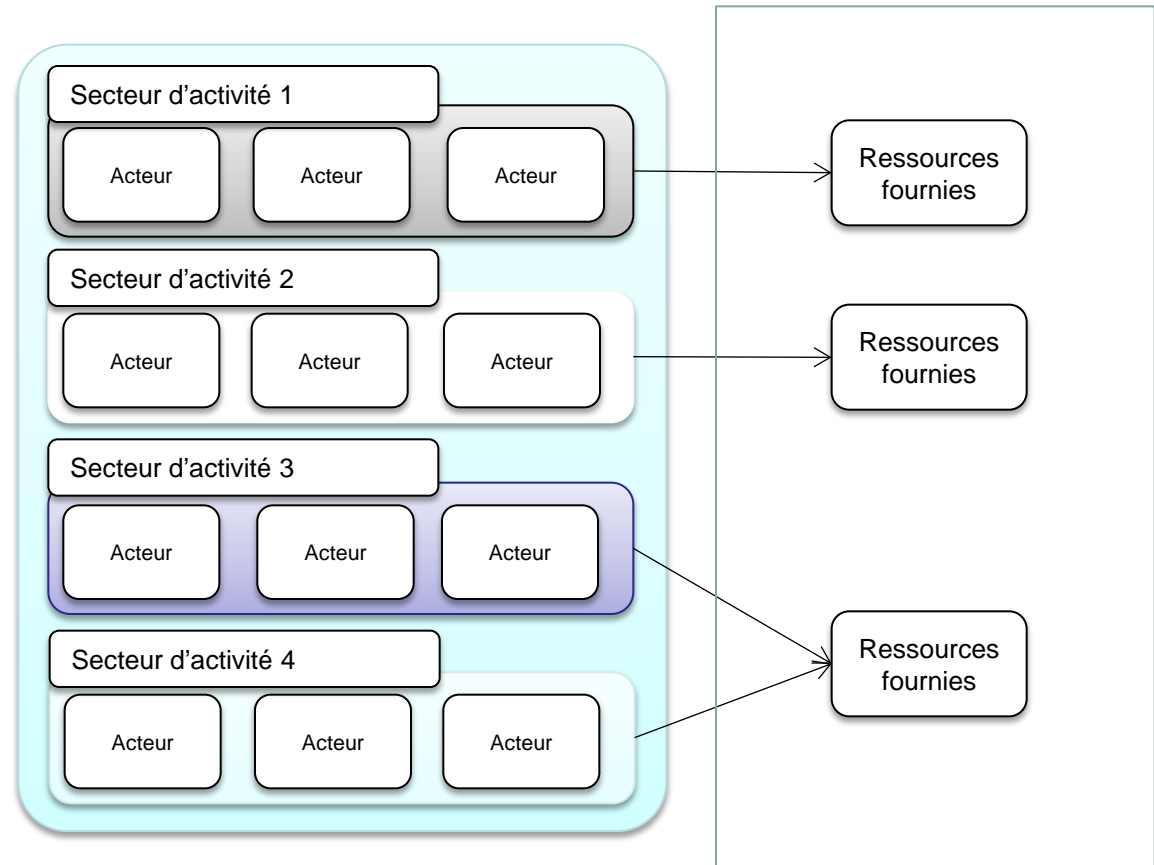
Secteur d’activité 1

Acteur

Acteur

Acteur

Ressources fournies

Secteur d’activité 2

Acteur

Acteur

Acteur

Ressources fournies

Secteur d’activité 3

Acteur

Acteur

Acteur

Secteur d’activité 4

Acteur

Acteur

Acteur

Ressources fournies